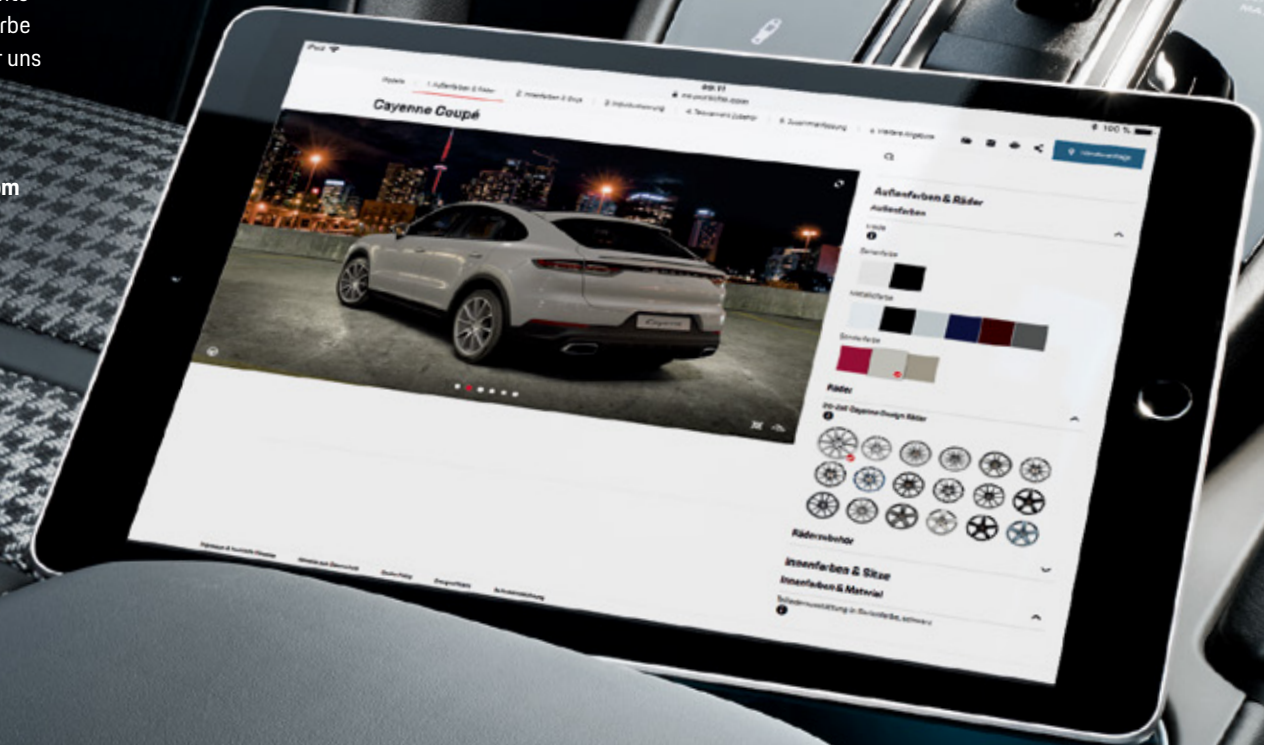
rbe
r uns

m

iPad

Modelle

1. Außenfarben & Räder

2. Innenfarben & Sitze

3. Individualisierung

4. Tequipment Zubehör

5. Zusammenfassung

6. Weitere Angebote

09:41

my.porsche.com

100 %

Cayenne Coupé

Händleranfrage

Außenfarben & Räder

Außenfarben

Uni

Metallicfarbe

Sonderfarbe

Räder

Cayenne Design Räder

Räderzubehör

Innenfarben & Sitze

Innenfarben & Material

Teilledervorausstattung in Standardfarbe, schwarz